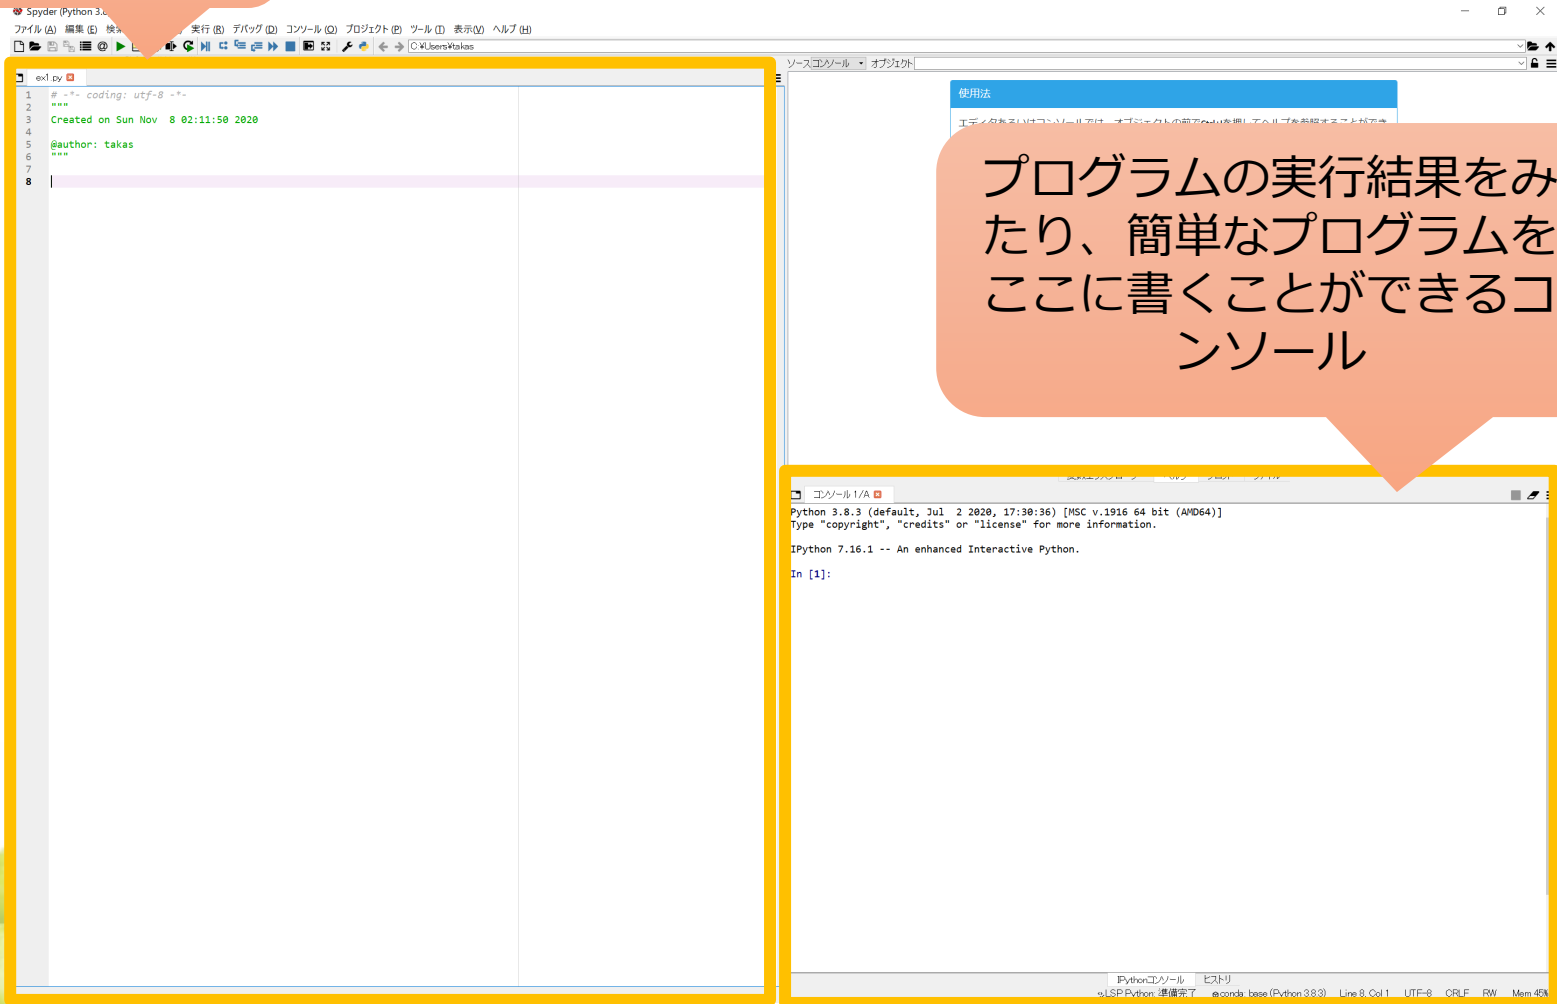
Spyder (Python 3.8)

ファイル (A) 編集 (E) 検索 実行 (R) デバッグ (D) コンソール (O) プロジェクト (P) ツール (T) 表示 (V) ヘルプ (H)

C:¥Users¥takas

ex1.py

1 # -*- coding: utf-8 -*-
2 """
3 Created on Sun Nov 8 02:11:50 2020
4
5 @author: takas
6 """
7
8

ソース コンソール オブジェクト

使用法

エディタあるいはコンソールでは、オブジェクトの前でCtrl+Iを押してヘルプを参照することができ

プログラムの実行結果をみたり、簡単なプログラムをここに書くことができるコンソール

コンソール 1/A

Python 3.8.3 (default, Jul 2 2020, 17:30:36) [MSC v.1916 64 bit (AMD64)]
Type "copyright", "credits" or "license" for more information.

IPython 7.16.1 -- An enhanced Interactive Python.

In [1]:

IPythonコンソール ヒストリ

LSP Python: 準備完了 conda: base (Python 3.8.3) Line 8, Col 1 UTF-8 CRLF RW Mem 45%